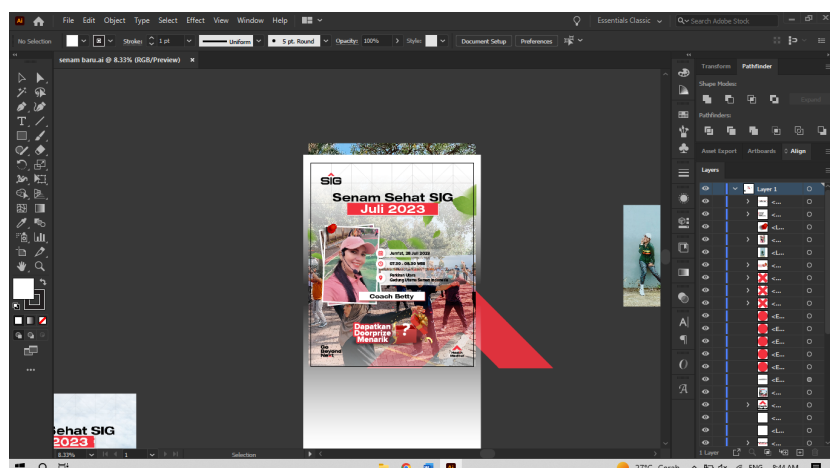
Ai File Edit Object Type Select Effect View Window Help

Essentials Classic

Search Adobe Stock

No Selection

Stroke: 1 pt

Uniform

5 pt. Round

Opacity: 100%

Style:

Document Setup

Preferences

senam baru.ai @ 8.33% (RGB/Preview) ×

SIG

Senam Sehat SIG

Juli 2023

Jum'at, 28 Juli 2023

07.30 - 08.30 WIB

Parkiran Utara Gedung Utama Semen Indonesia

Coach Betty

Dapatkan Doorprize Menarik

Go Beyond Next

Sehat SIG

2023

Transform Pathfinder

Shape Modes:

Expand

Pathfinders:

Asset Export Artboards Align

Layers

Layer 1

<...

<...

<I...

<...

<...

<...

<...

<...

<E...

<E...

<E...

<E...

<E...

<E...

<E...

<E...

<...

<...

<I...

<...

1 Layer

8.33%

1

Selection

27°C Cerah

ENG

9:44 AM